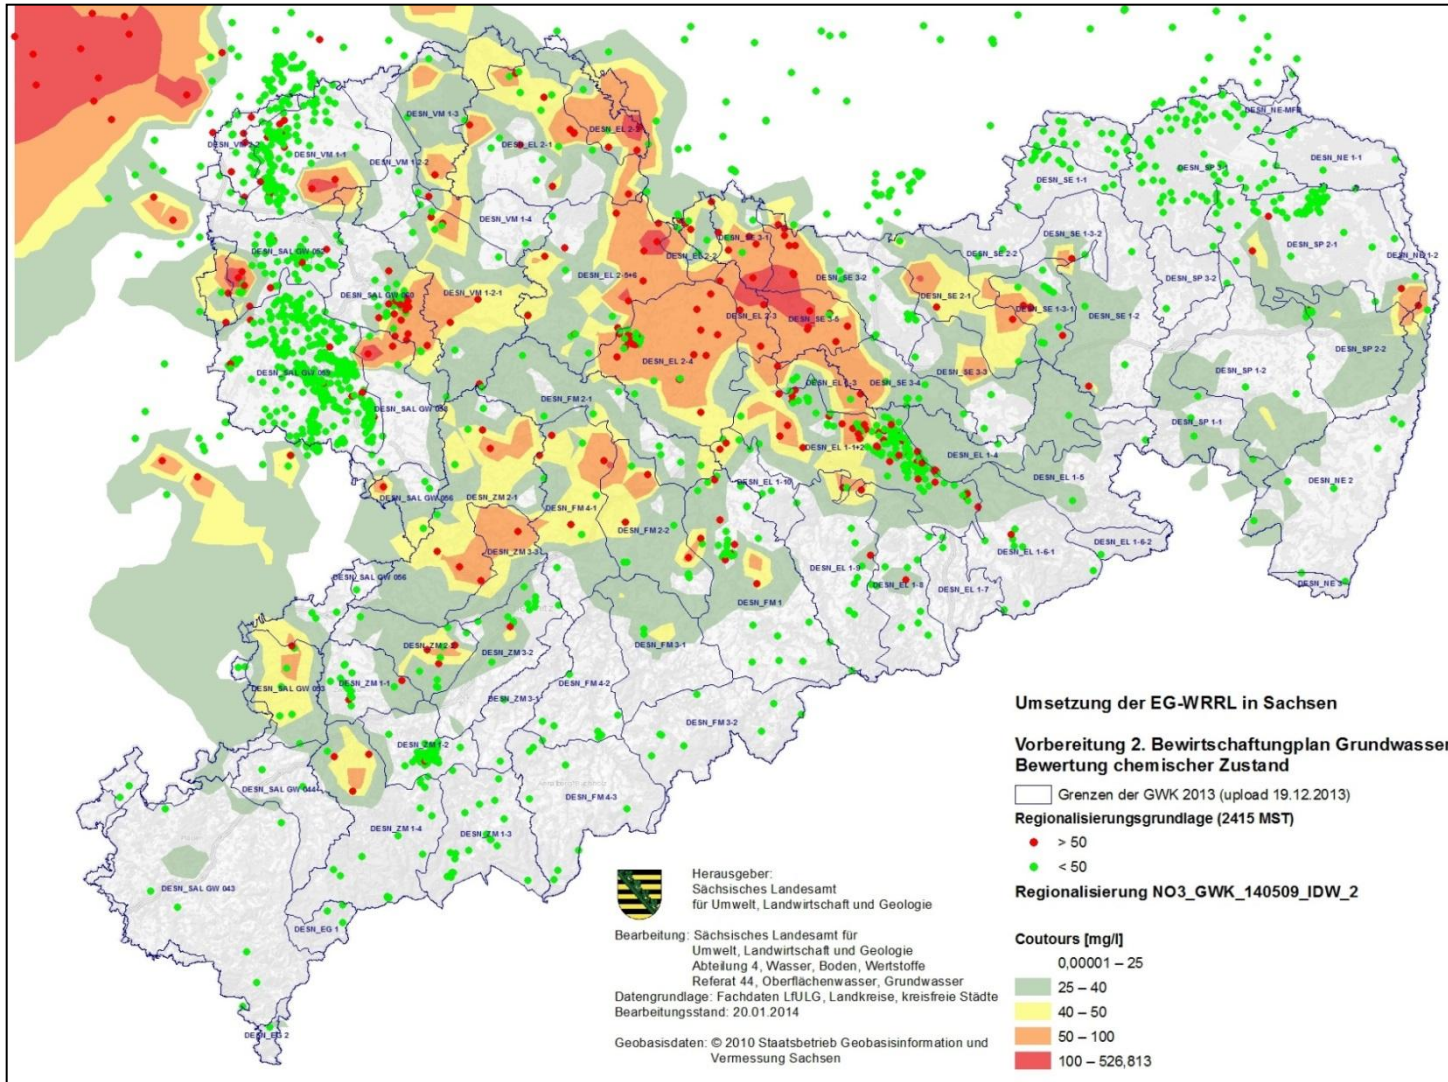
DESN_VM 1-3
DESN_VM 1-1
DESN_VM 1-2-2
DESN_EL 2-1
DESN_EL 2-5
DESN_VM 1-4
DESN_SAL GW 052
DESN_SAL GW 059
DESN_VM 1-2-1
DESN_EL 2-5+6
DESN_EL 2-2
DESN_SE 3-1
DESN_SE 3-2
DESN_EL 2-3
DESN_SE 3-5
DESN_EL 2-4
DESN_SAL GW 051
DESN_SAL GW 059
DESN_FM 2-1
DESN_EL 1-3
DESN_SE 3-4
DESN_EL 1-1+2
DESN_EL 1-10
DESN_SAL GW 056
DESN_ZM 2-1
DESN_FM 4-1
DESN_FM 2-2
DESN_ZM 3-3
DESN_EL 1-9
DESN_EL 1-8
DESN_EL 1-7
DESN_SAL GW 056
DESN_FM 1
DESN_ZM 2-2
DESN_ZM 3-2
DESN_FM 3-1
DESN_SAL GW 053
DESN_ZM 1-1
DESN_FM 4-2
DESN_ZM 3-1
DESN_FM 3-2
DESN_ZM 1-2
DESN_SAL GW 044
DESN_FM 4-3
DESN_ZM 1-4
DESN_ZM 1-3
DESN_SAL GW 043
DESN_EG 1
DESN_EG 2
DESN_SE 1-1
DESN_SP 3-1
DESN_NE-MFB
DESN_NE 1-1
DESN_SE 1-3-2
DESN_SE 2-2
DESN_SP 2-1
DESN_NE 1-2
DESN_SP 3-2
DESN_SE 2-1
DESN_SE 1-3-1
DESN_SE 1-2
DESN_SP 2-2
DESN_SE 3-3
DESN_SP 1-2
DESN_SP 1-1
DESN_EL 1-4
DESN_EL 1-5
DESN_NE 2
DESN_EL 1-6-1
DESN_EL 1-6-2
DESN_NE 3

Umsetzung der EG-WRRL in Sachsen

Vorbereitung 2. Bewirtschaftungplan Grundwasser
Bewertung chemischer Zustand

Grenzen der GWK 2013 (upload 19.12.2013)
Regionalisierungsgrundlage (2415 MST)
> 50
< 50
Regionalisierung NO3_GWK_140509_IDW_2

Coutours [mg/l]
0,00001 – 25
25 – 40
40 – 50
50 – 100
100 – 526,813

Herausgeber:
Sächsisches Landesamt
für Umwelt, Landwirtschaft und Geologie

Bearbeitung: Sächsisches Landesamt für Umwelt, Landwirtschaft und Geologie
Abteilung 4, Wasser, Boden, Wertstoffe
Referat 44, Oberflächenwasser, Grundwasser
Datengrundlage: Fachdaten LfULG, Landkreise, kreisfreie Städte
Bearbeitungsstand: 20.01.2014

Geobasisdaten: © 2010 Staatsbetrieb Geobasisinformation und Vermessung Sachsen